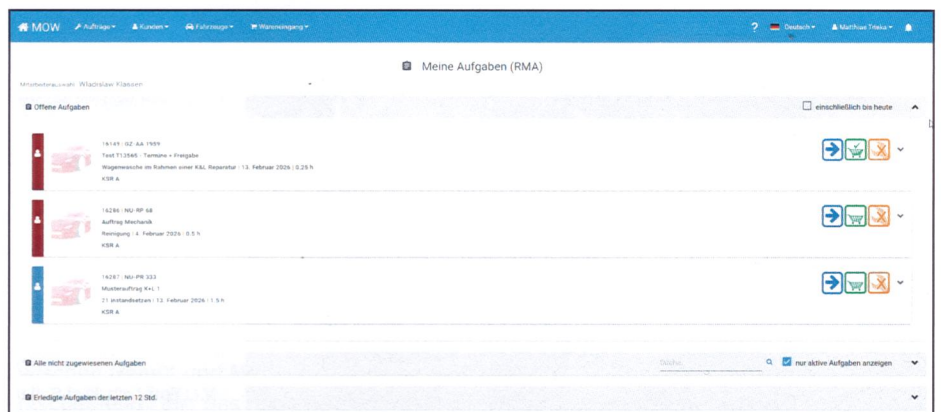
MOW Aufträge Kunden Fahrzeuge Wareneingang ? Deutsch Matthias Triska

Meine Aufgaben (RMA)

Mitarbeiterauswahl: Wladislaw Klassen

Offene Aufgaben

einschließlich bis heute

16149 : OZ-AA 1959
Test T13565 : Termine + Freigabe
Wagenwäsche im Rahmen einer K&L Reparatur : 13. Februar 2026 : 0.25 h
KSR A

16286 : NU-RP 68
Auftrag Mechanik
Reinigung : 4. Februar 2026 : 0.5 h
KSR A

16287 : NU-PR 333
Musterauftrag K+L 1
21 instandsetzen : 13. Februar 2026 : 1.5 h
KSR A

Alle nicht zugewiesenen Aufgaben

Suche

nur aktive Aufgaben anzeigen

Erledigte Aufgaben der letzten 12 Std.